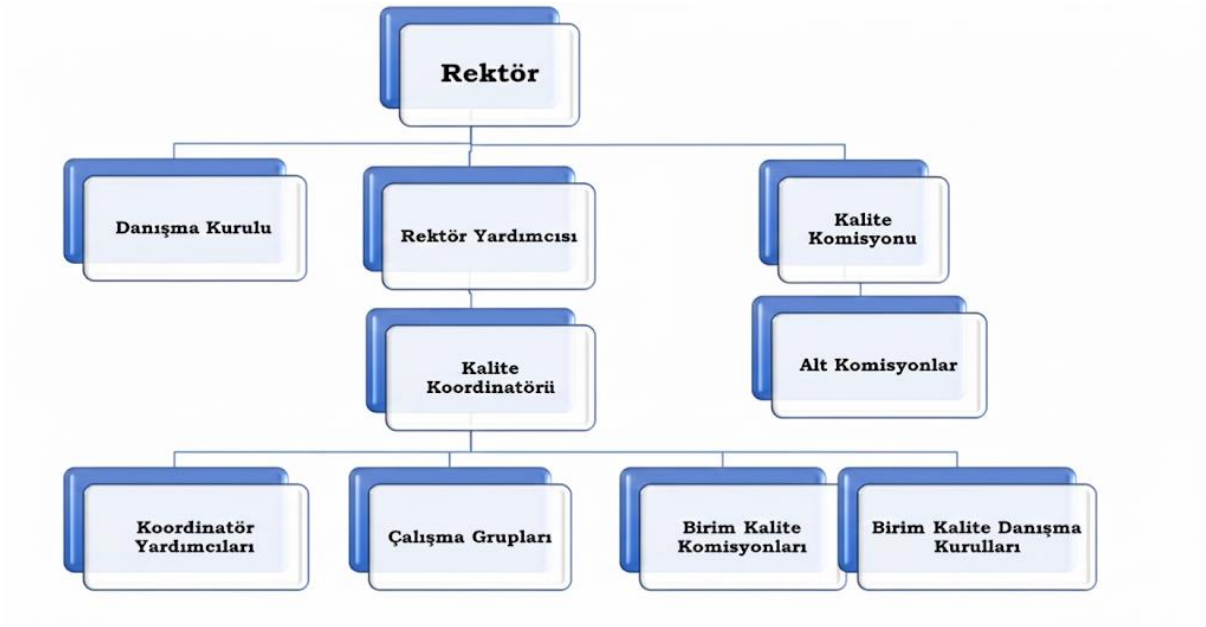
Rektör

Danışma Kurulu

Rektör Yardımcısı

Kalite Komisyonu

Kalite Koordinatörii

Alt Komisyonlar

Koordinatör Yardımcıları

Çalışma Grupları

Birim Kalite Komisyonları

Birim Kalite Danışma Kurulları